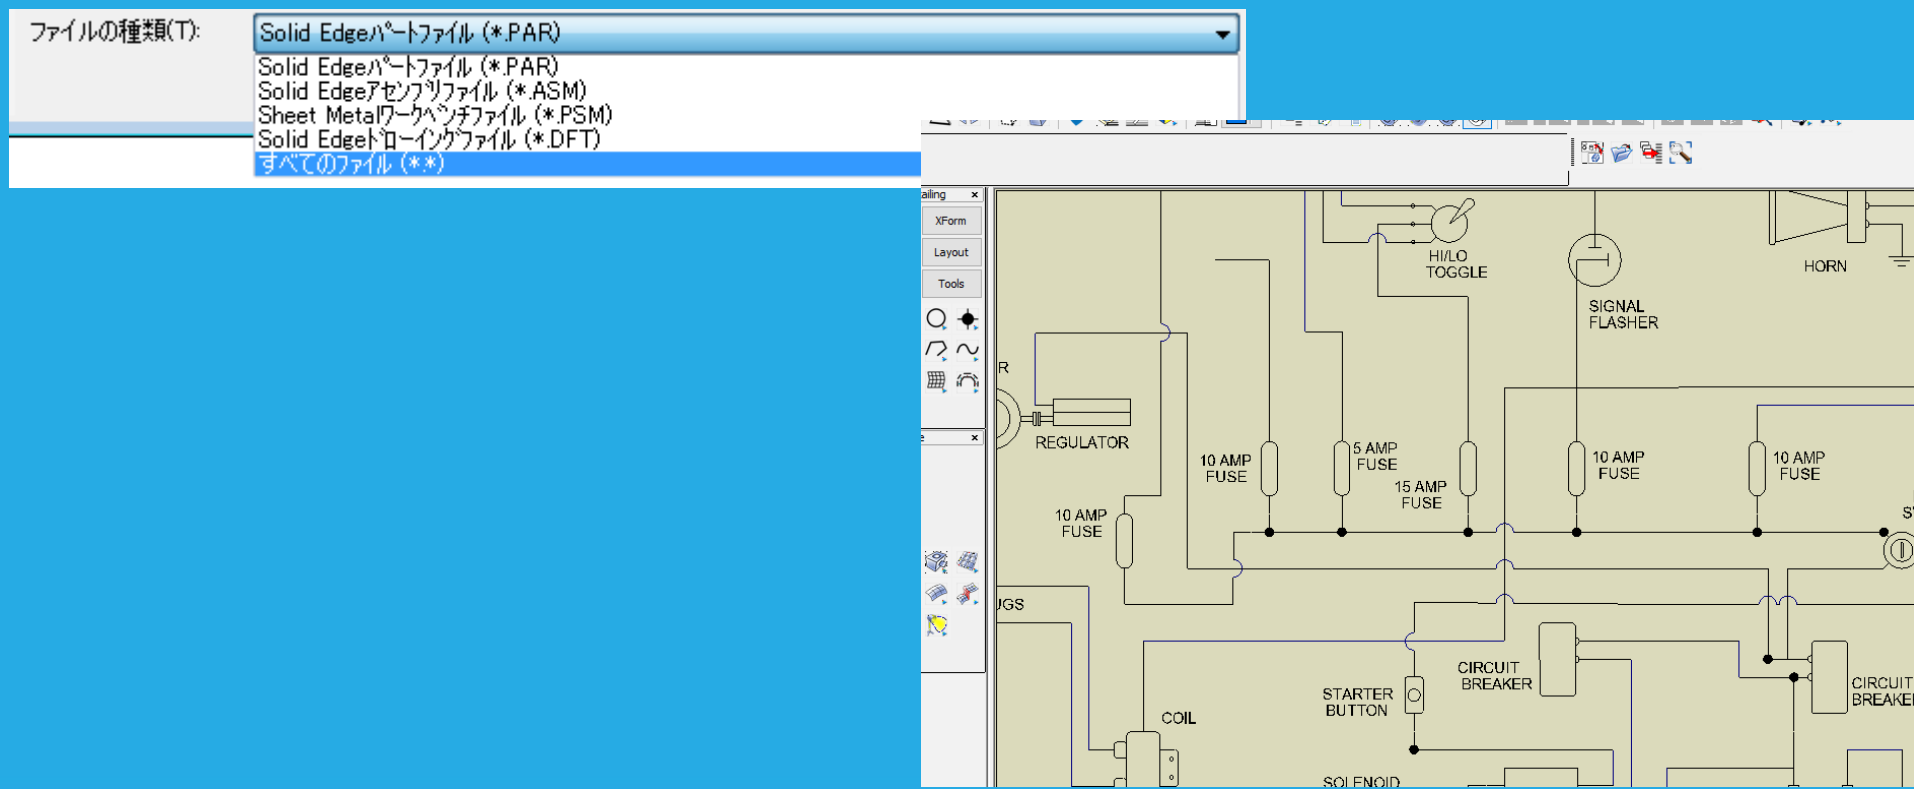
ファイルの種類(T):
Solid Edgeパートファイル (*.PAR)
Solid Edgeパートファイル (*.PAR)
Solid Edgeアセンブリファイル (*.ASM)
Sheet Metalワークベンチファイル (*.PSM)
Solid Edgeドローイングファイル (*.DFT)
すべてのファイル (*.*)

ailing
XForm
Layout
Tools

HI/LO TOGGLE
SIGNAL FLASHER
HORN
R
REGULATOR
10 AMP FUSE
5 AMP FUSE
15 AMP FUSE
10 AMP FUSE
10 AMP FUSE
10 AMP FUSE
S
JGS
CIRCUIT BREAKER
STARTER BUTTON
CIRCUIT BREAKE
COIL
SOLENOID